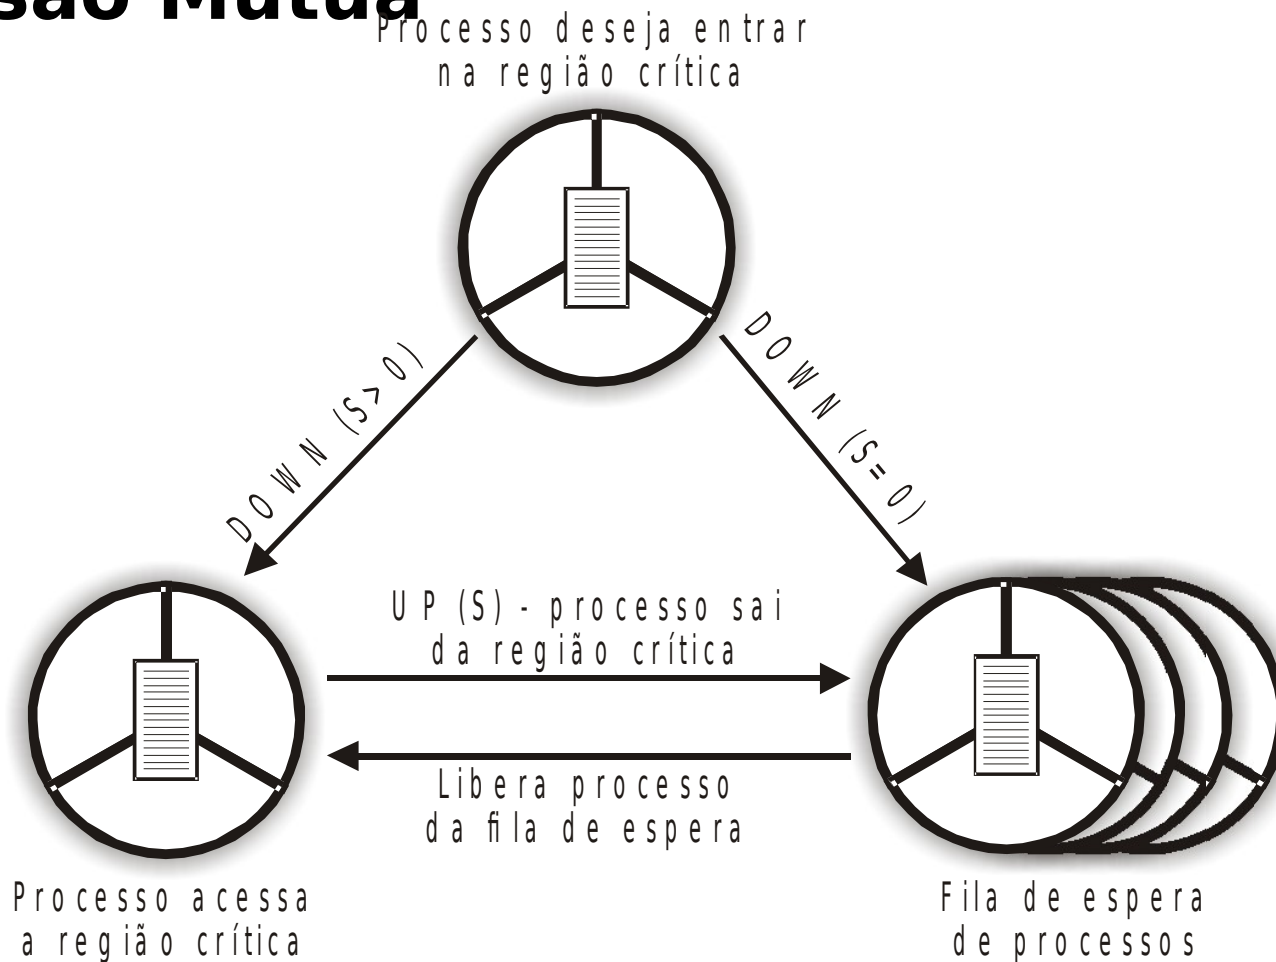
são Mútua

Processo deseja entrar na região crítica

DOWN (S>0)

DOWN (S=0)

UP (S) - processo sai da região crítica

Libera processo da fila de espera

Processo acessa a região crítica

Fila de espera de processos